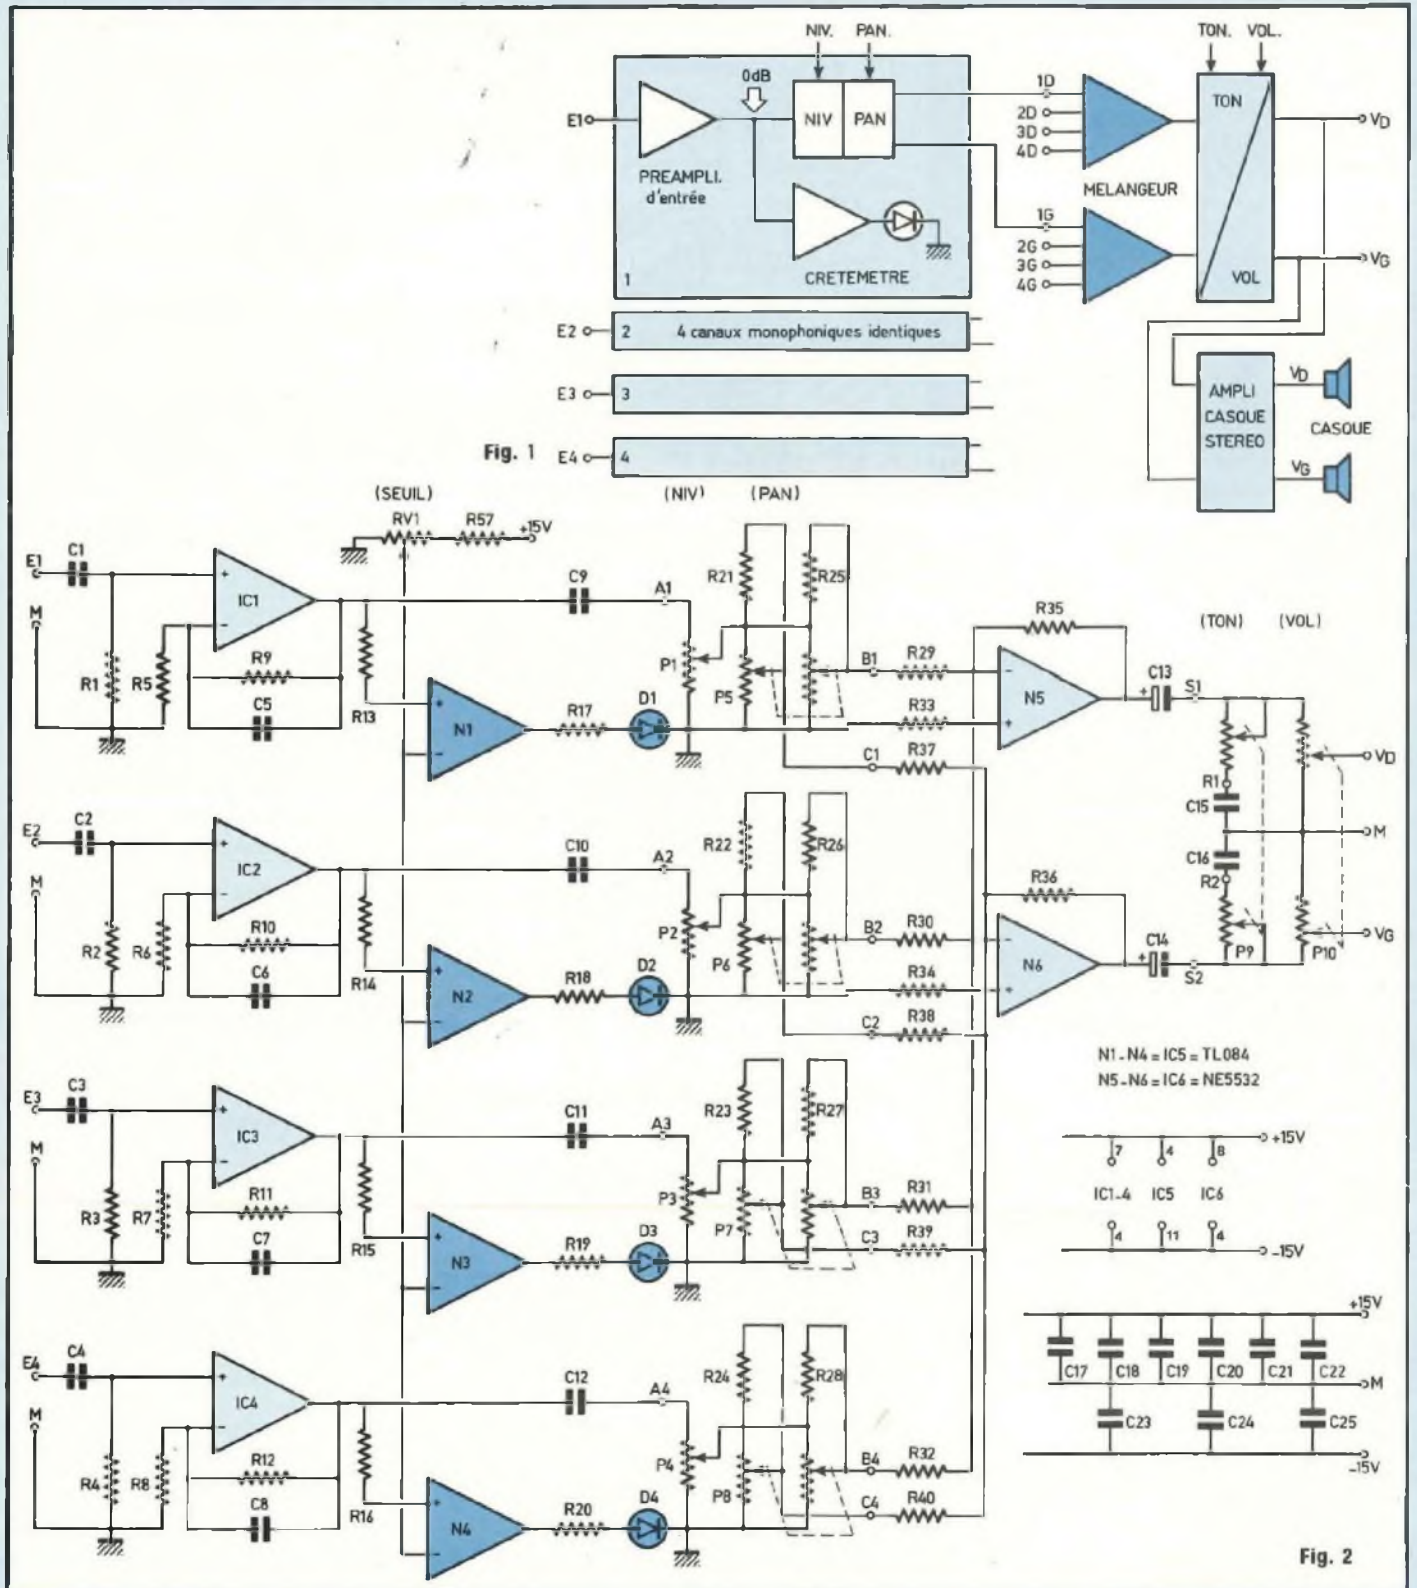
NIV. PAN. TON. VOL.

E1 0dB NIV PAN

PREAMPLI. d'entrée

CRETEMETRE

1

1D 2D 3D 4D

MELANGEUR

1G 2G 3G 4G

TON

VOL

$V_D$

$V_G$

E2 2 4 canaux monophoniques identiques

E3 3

E4 4

Fig. 1

AMPLI CASQUE STEREO

$V_D$

$V_G$

CASQUE

(SEUIL)

RV1 R57 +15V

(NIV) (PAN)

E1 C1 M R1 R5 IC1 R9 C5 R13 N1 R17 D1 C9 A1 P1 R21 R25 P5 B1 R29 R33 C1 R37 R35 N5 C13 S1

(TON) (VOL)

R1 C15 C16 R2 P9 P10 $V_D$ M $V_G$

E2 C2 M R2 R6 IC2 R10 C6 R14 N2 R18 D2 C10 A2 P2 R22 R26 P6 B2 R30 R34 C2 R38 R36 N6 C14 S2

E3 C3 M R3 R7 IC3 R11 C7 R15 N3 R19 D3 C11 A3 P3 R23 R27 P7 B3 R31 C3 R39

E4 C4 M R4 R8 IC4 R12 C8 R16 N4 R20 D4 C12 A4 P4 R24 R28 P8 B4 R32 C4 R40

N1 - N4 = IC5 = TL084
N5 - N6 = IC6 = NE5532

7 4 8 +15V
IC1-4 IC5 IC6
4 11 4 -15V

+15V
C17 C18 C19 C20 C21 C22
M
C23 C24 C25
-15V

Fig. 2